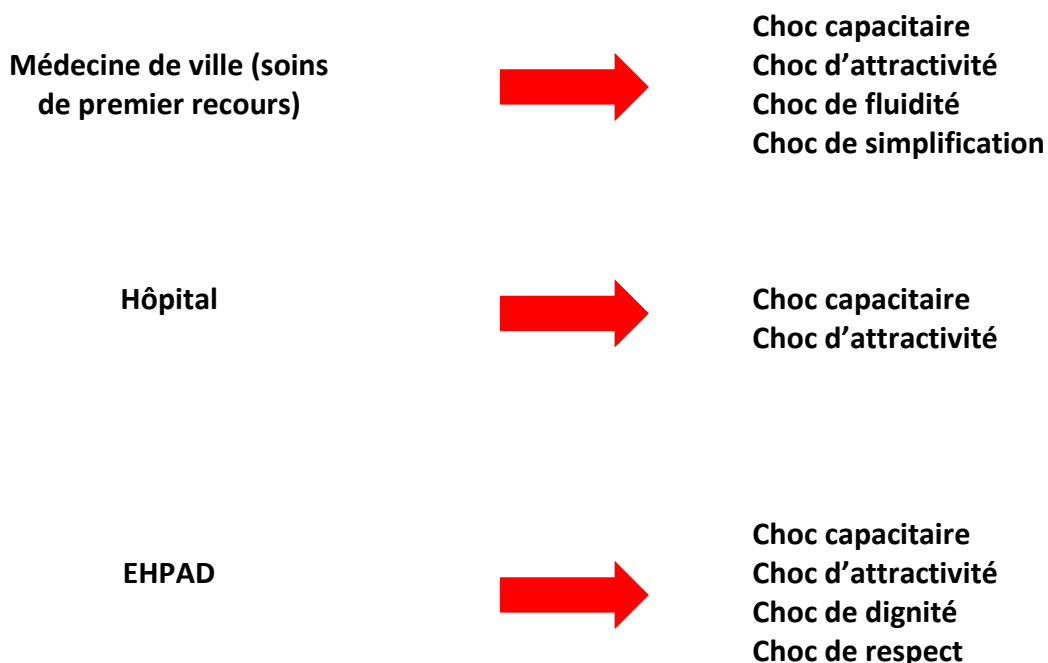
Médecine de ville (soins de premier recours)

Choc capacitaire
Choc d'attractivité
Choc de fluidité
Choc de simplification

Hôpital

Choc capacitaire
Choc d'attractivité

EHPAD

Choc capacitaire
Choc d'attractivité
Choc de dignité
Choc de respect